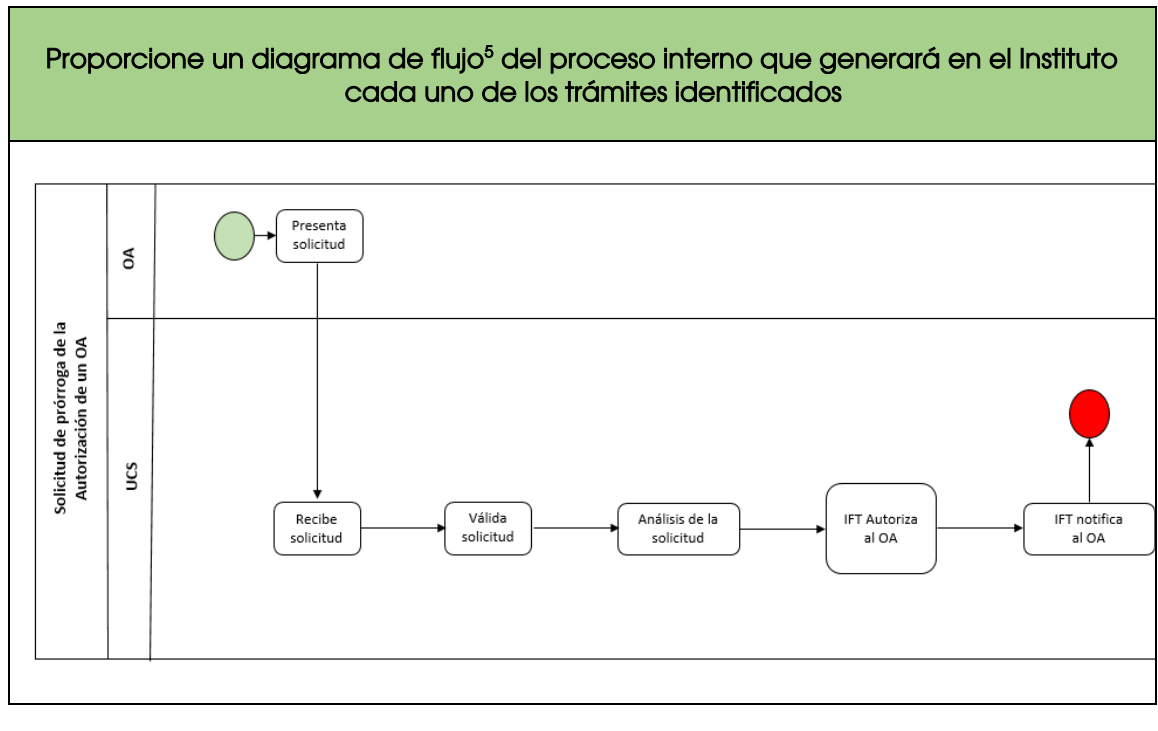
Proporcione un diagrama de flujo$^5$ del proceso interno que generará en el Instituto cada uno de los trámites identificados

Solicitud de prórroga de la Autorización de un OA

OA

Presenta solicitud

UCS

Recibe solicitud

Válida solicitud

Análisis de la solicitud

IFT Autoriza al OA

IFT notifica al OA